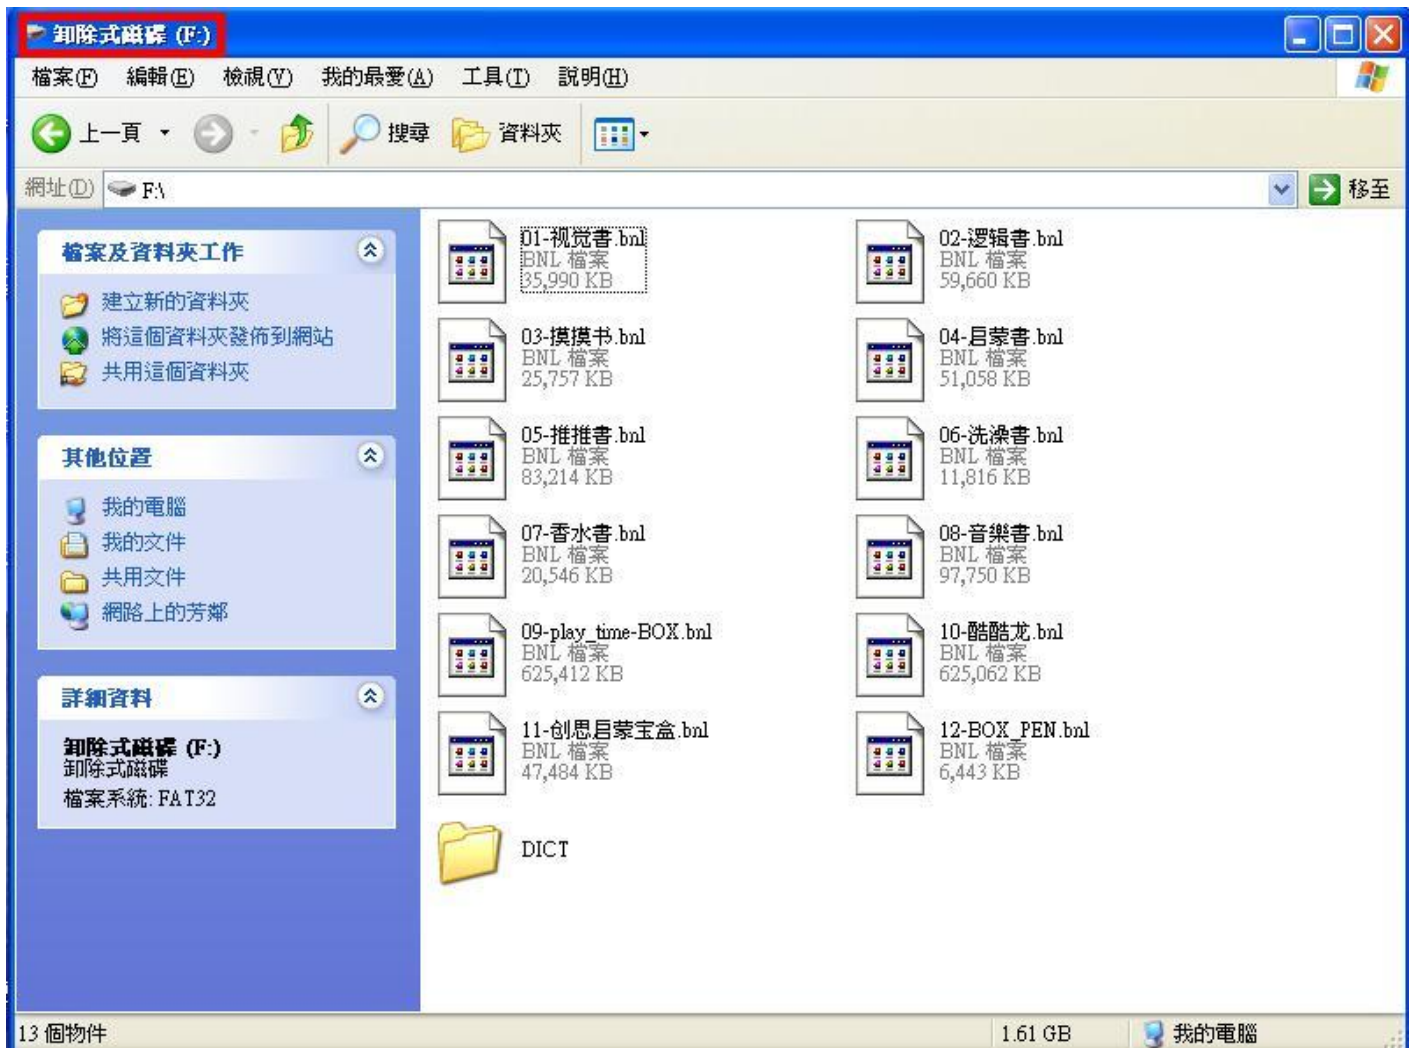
卸除式磁碟 (F:)

檔案(F) 編輯(E) 檢視(V) 我的最愛(A) 工具(T) 說明(H)

上一頁 搜尋 資料夾

網址(D) F:\ 移至

檔案及資料夾工作
建立新的資料夾
將這個資料夾發佈到網站
共用這個資料夾

其他位置
我的電腦
我的文件
共用文件
網路上的芳鄰

詳細資料
卸除式磁碟 (F:)
卸除式磁碟
檔案系統: FAT32

01-视觉書.bnl
BNL 檔案
35,990 KB

02-逻辑書.bnl
BNL 檔案
59,660 KB

03-摸摸书.bnl
BNL 檔案
25,757 KB

04-启蒙書.bnl
BNL 檔案
51,058 KB

05-推推書.bnl
BNL 檔案
83,214 KB

06-洗澡書.bnl
BNL 檔案
11,816 KB

07-香水書.bnl
BNL 檔案
20,546 KB

08-音樂書.bnl
BNL 檔案
97,750 KB

09-play_time-BOX.bnl
BNL 檔案
625,412 KB

10-酷酷龙.bnl
BNL 檔案
625,062 KB

11-创思启蒙宝盒.bnl
BNL 檔案
47,484 KB

12-BOX_PEN.bnl
BNL 檔案
6,443 KB

DICT

13 個物件 1.61 GB 我的電腦